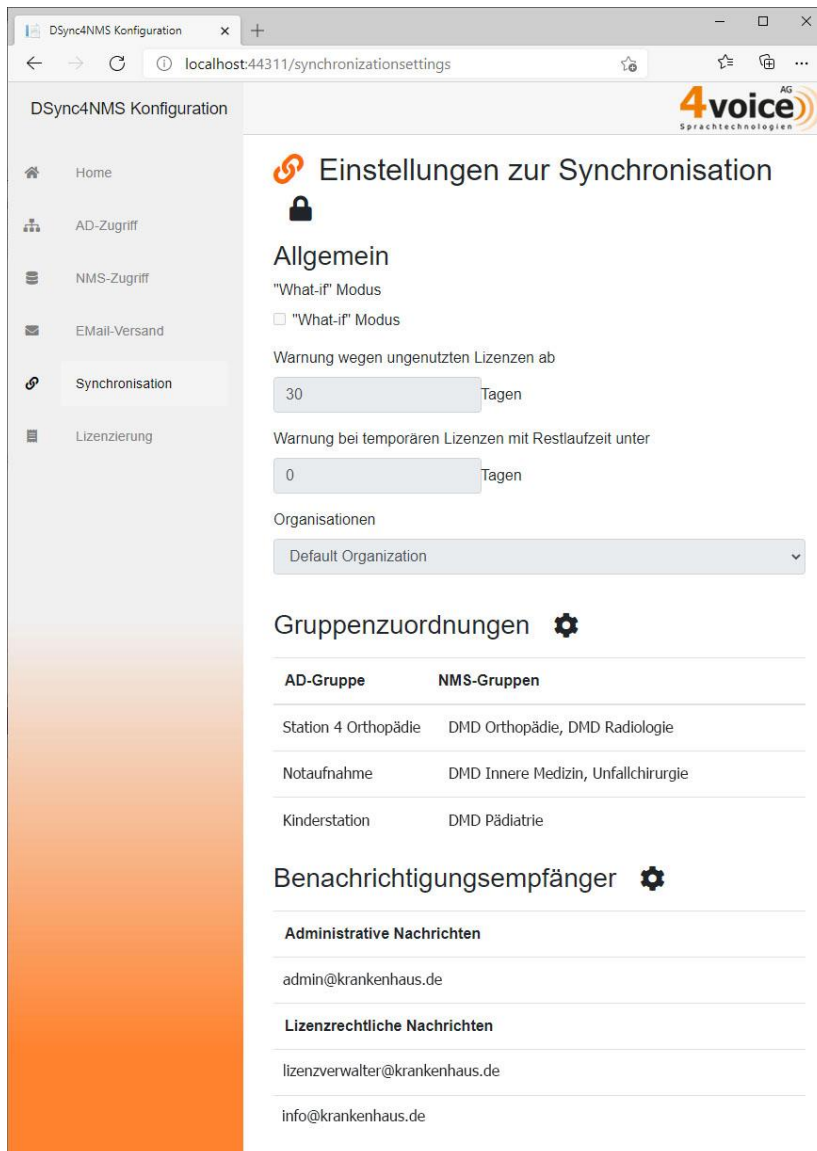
DSync4NMS Konfiguration ×
+
localhost:44311/synchronizationsettings

DSync4NMS Konfiguration

4voice AG Sprachtechnologien

Home
AD-Zugriff
NMS-Zugriff
EMail-Versand
Synchronisation
Lizenzierung

Einstellungen zur Synchronisation

Allgemein

"What-if" Modus

"What-if" Modus

Warnung wegen ungenutzten Lizenzen ab

30 Tagen

Warnung bei temporären Lizenzen mit Restlaufzeit unter

0 Tagen

Organisationen

Default Organization

Gruppenzuordnungen

| AD-Gruppe | NMS-Gruppen |
|---|---|
| Station 4 Orthopädie | DMD Orthopädie, DMD Radiologie |
| Notaufnahme | DMD Innere Medizin, Unfallchirurgie |
| Kinderstation | DMD Pädiatrie |

Benachrichtigungsempfänger

Administrative Nachrichten

admin@krankenhaus.de

Lizenzrechtliche Nachrichten

lizenzverwalter@krankenhaus.de

info@krankenhaus.de